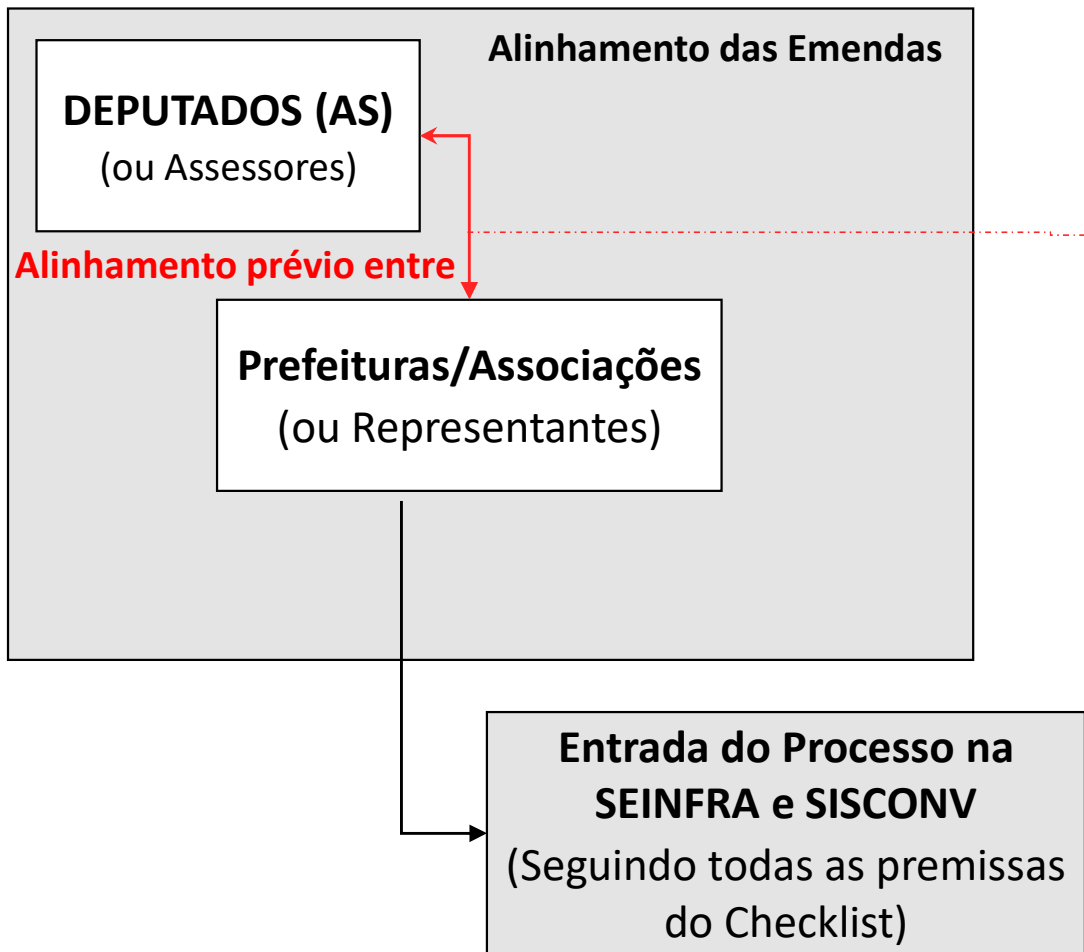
Alinhamento das Emendas

DEPUTADOS (AS)
(ou Assessores)

Alinhamento prévio entre

Prefeituras/Associações
(ou Representantes)

Entrada do Processo na SEINFRA e SISCONV
(Seguindo todas as premissas do Checklist)